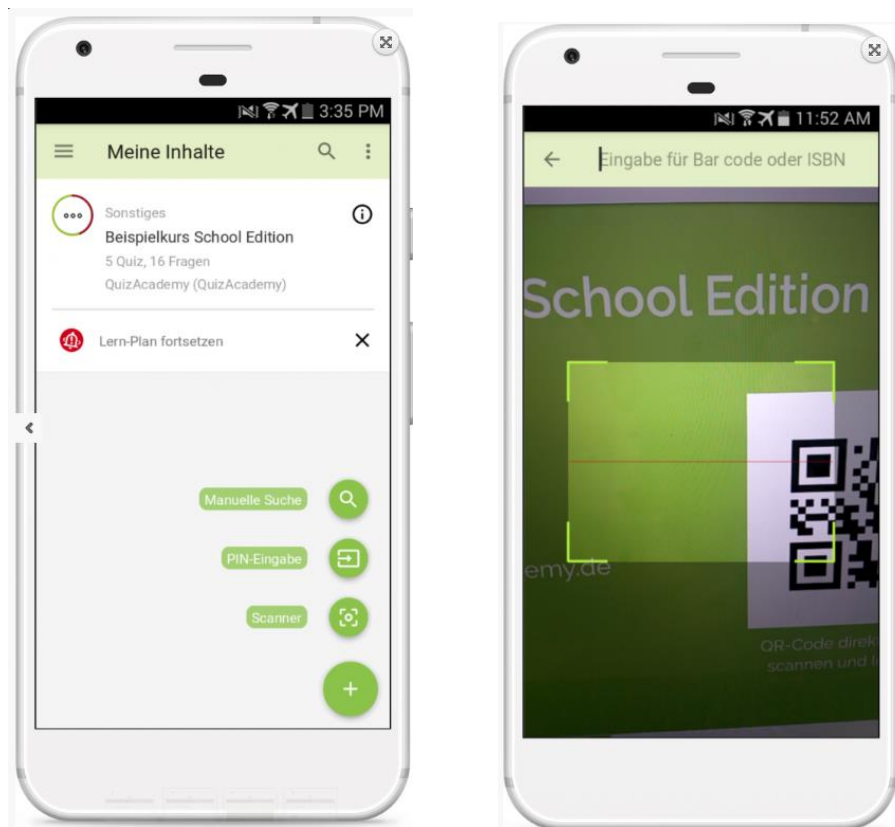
3:35 PM

Meine Inhalte

Sonstiges
Beispielkurs School Edition
5 Quiz, 16 Fragen
QuizAcademy (QuizAcademy)

Lern-Plan fortsetzen

Manuelle Suche

PIN-Eingabe

Scanner

11:52 AM

Eingabe für Bar code oder ISBN

School Edition

emy.de

QR-Code direk
scannen und l